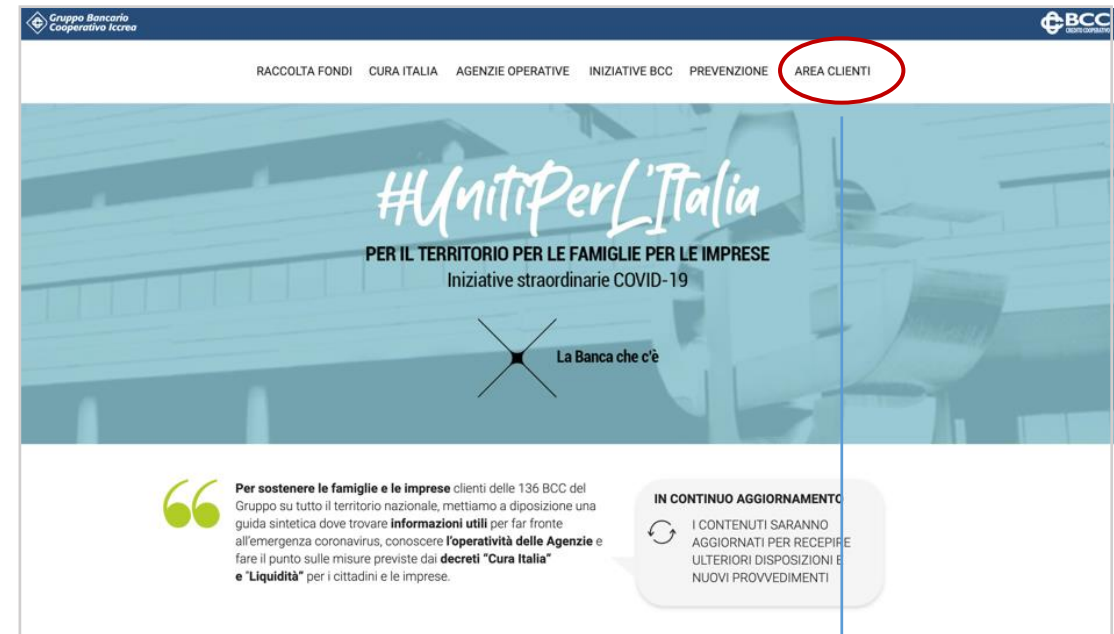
Gruppo Bancario Cooperativo Iccrea

BCC CREDITO COOPERATIVO

RACCOLTA FONDI CURA ITALIA AGENZIE OPERATIVE INIZIATIVE BCC PREVENZIONE AREA CLIENTI

#UnitiPerL'Italia

PER IL TERRITORIO PER LE FAMIGLIE PER LE IMPRESE

Iniziative straordinarie COVID-19

La Banca che c'è

**Per sostenere le famiglie e le imprese** clienti delle 136 BCC del Gruppo su tutto il territorio nazionale, mettiamo a diposizione una guida sintetica dove trovare **informazioni utili** per far fronte all'emergenza coronavirus, conoscere **l'operatività delle Agenzie** e fare il punto sulle misure previste dai **decreti "Cura Italia"** e "**Liquidità"** per i cittadini e le imprese.

IN CONTINUO AGGIORNAMENTO

I CONTENUTI SARANNO AGGIORNATI PER RECEPIRE ULTERIORI DISPOSIZIONI E NUOVI PROVVEDIMENTI